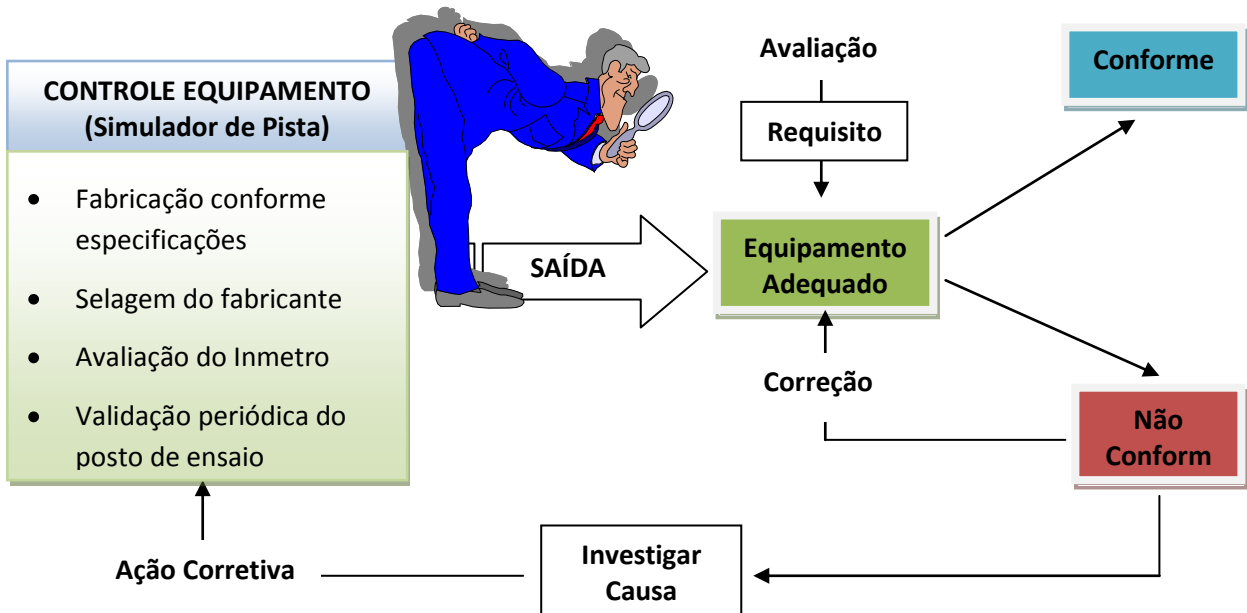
CONTROLE EQUIPAMENTO
(Simulador de Pista)

- Fabricação conforme especificações
- Selagem do fabricante
- Avaliação do Inmetro
- Validação periódica do posto de ensaio

SAÍDA

Avaliação

Requisito

Equipamento Adequado

Correção

Conforme

Não Conform

Investigar Causa

Ação Corretiva